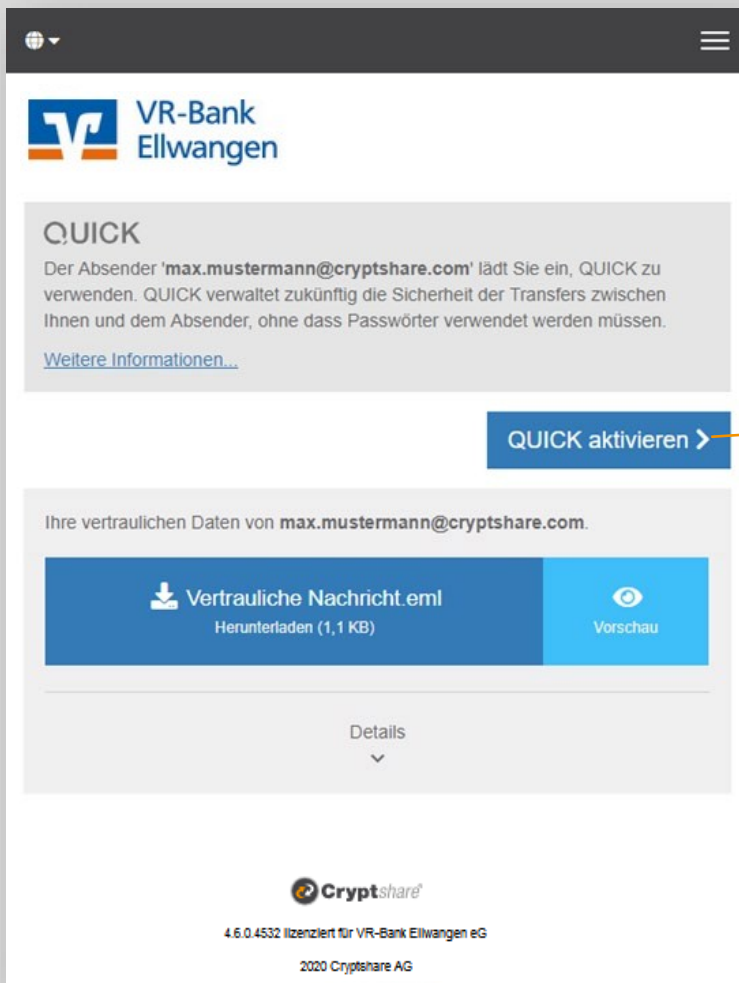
VR-Bank Ellwangen

QUICK

Der Absender 'max.mustermann@cryptshare.com' lädt Sie ein, QUICK zu verwenden. QUICK verwaltet zukünftig die Sicherheit der Transfers zwischen Ihnen und dem Absender, ohne dass Passwörter verwendet werden müssen.

Weitere Informationen...

QUICK aktivieren

Ihre vertraulichen Daten von max.mustermann@cryptshare.com.

Vertrauliche Nachricht.eml
Herunterladen (1,1 KB)

Vorschau

Details

Cryptshare

4.6.0.4532 lizenziert für VR-Bank Ellwangen eG

2020 Cryptshare AG